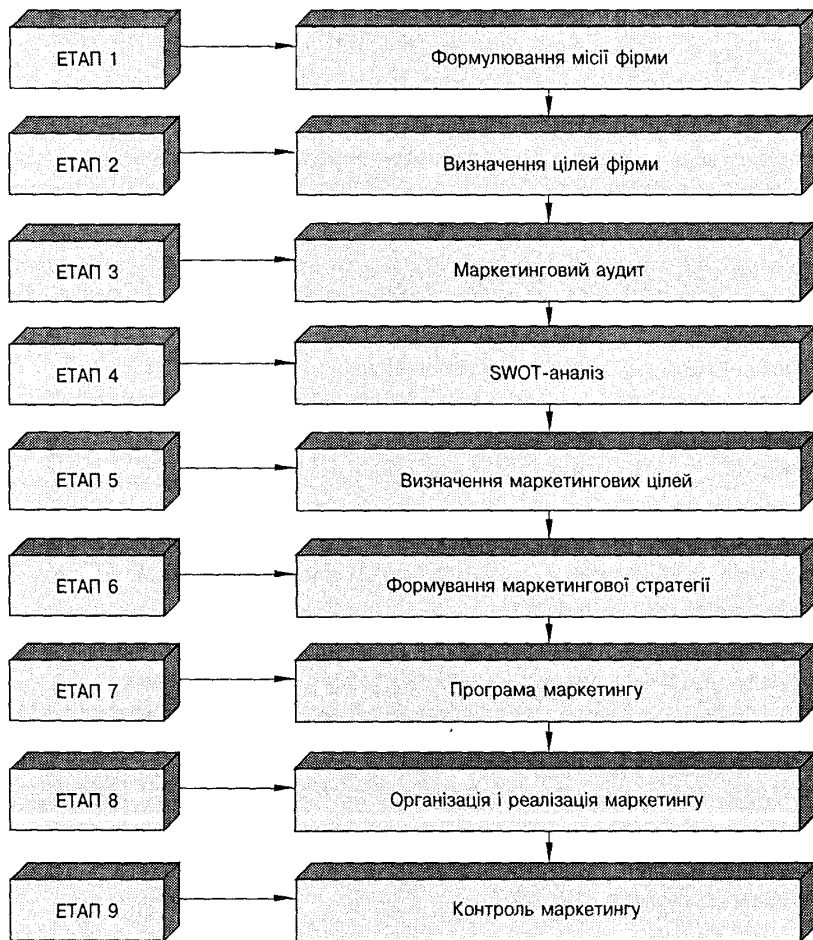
ЕТАП 1
Формулювання місії фірми

ЕТАП 2
Визначення цілей фірми

ЕТАП 3
Маркетинговий аудит

ЕТАП 4
SWOT-аналіз

ЕТАП 5
Визначення маркетингових цілей

ЕТАП 6
Формування маркетингової стратегії

ЕТАП 7
Програма маркетингу

ЕТАП 8
Організація і реалізація маркетингу

ЕТАП 9
Контроль маркетингу